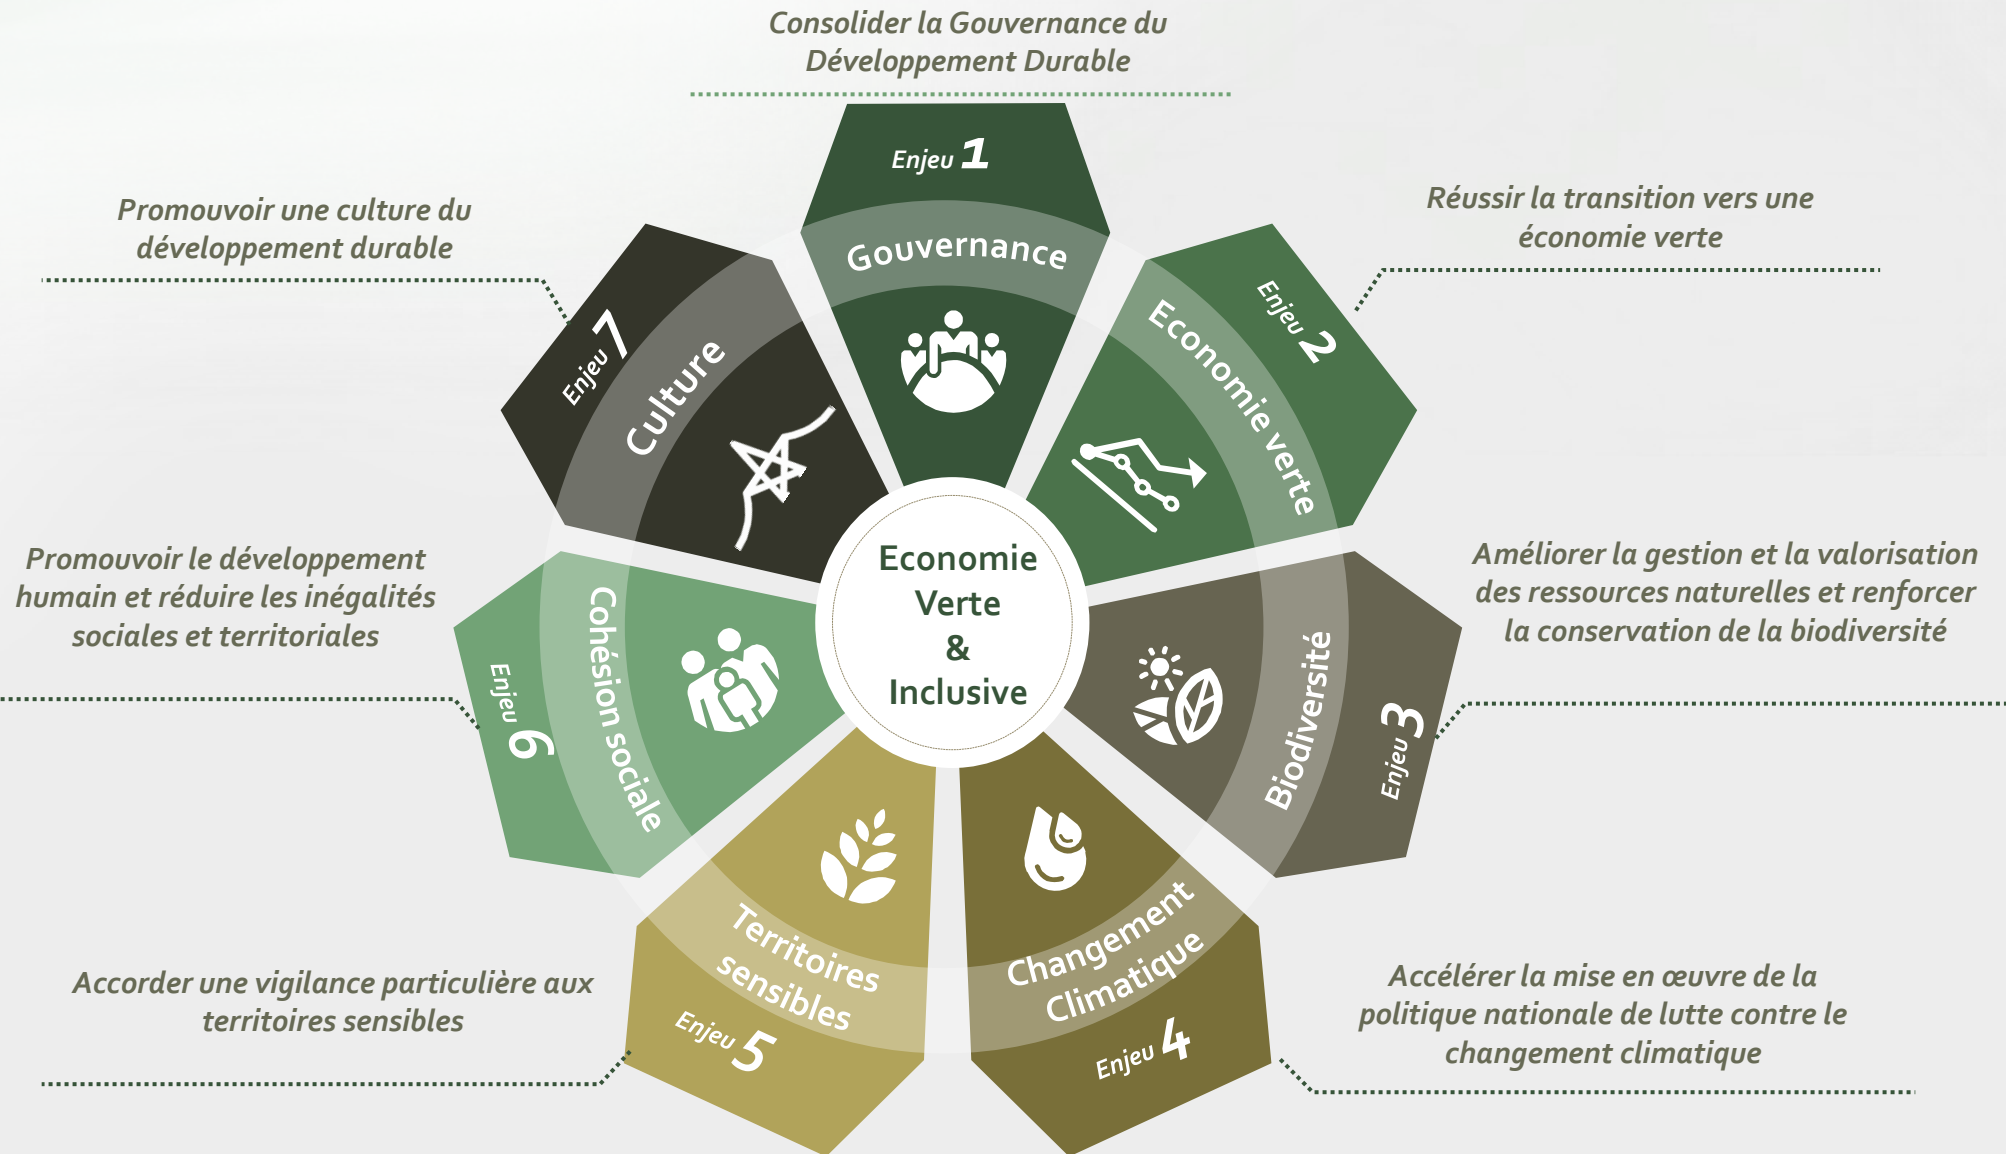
Consolider la Gouvernance du Développement Durable

Enjeu 1
Gouvernance

Réussir la transition vers une économie verte

Enjeu 2
Economie verte

Promouvoir une culture du développement durable

Enjeu 7
Culture

Economie Verte & Inclusive

Promouvoir le développement humain et réduire les inégalités sociales et territoriales

Enjeu 6
Cohésion sociale

Améliorer la gestion et la valorisation des ressources naturelles et renforcer la conservation de la biodiversité

Biodiversité
Enjeu 3

Territoires sensibles
Enjeu 5

Changement Climatique
Enjeu 4

Accorder une vigilance particulière aux territoires sensibles

Accélérer la mise en œuvre de la politique nationale de lutte contre le changement climatique